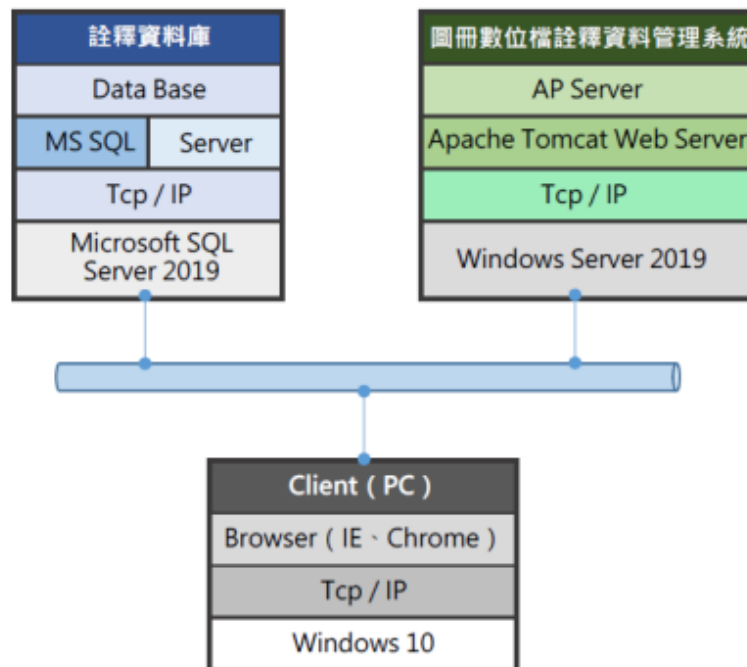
詮釋資料庫

Data Base

MS SQL

Server

Tcp / IP

Microsoft SQL Server 2019

圖冊數位檔詮釋資料管理系統

AP Server

Apache Tomcat Web Server

Tcp / IP

Windows Server 2019

Client ( PC )

Browser ( IE、Chrome )

Tcp / IP

Windows 10